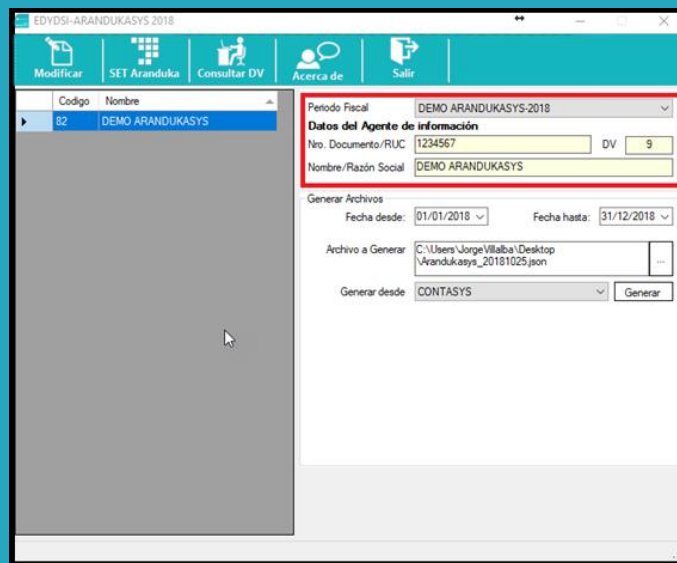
EDYDSI-ARANDUKASYS 2018

Modificar
SET Aranduka
Consultar DV
Acerca de
Salir

| | Codigo | Nombre |
|---|---|---|
| ▸ | 82 | DEMO ARANDUKASYS |

Periodo Fiscal DEMO ARANDUKASYS-2018
Datos del Agente de información
Nro. Documento/RUC 1234567 DV 9
Nombre/Razón Social DEMO ARANDUKASYS

Generar Archivos
Fecha desde: 01/01/2018 Fecha hasta: 31/12/2018
Archivo a Generar C:\Users\JorgeVillalba\Desktop\Arandukasys_20181025.json ...
Generar desde CONTASYS Generar